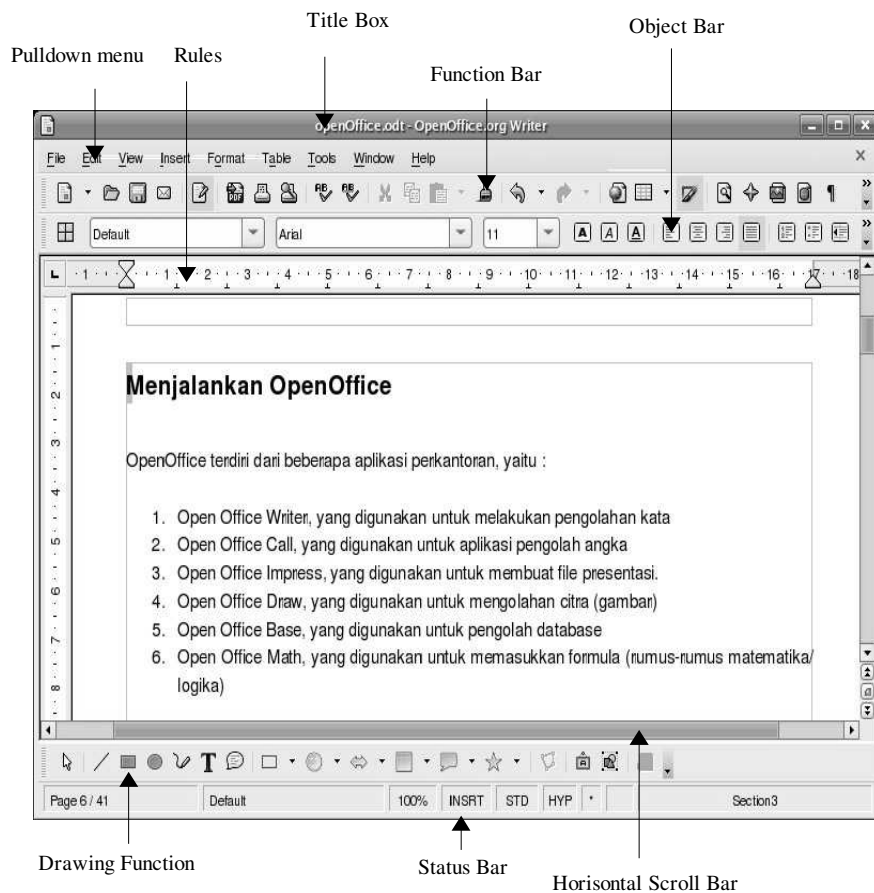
Title Box

Object Bar

Pulldown menu Rules

Function Bar

openOffice.odt - OpenOffice.org Writer

File Edit View Insert Format Table Tools Window Help

Default

Arial

11

1 2 3 4 5 6 7 8 9 10 11 12 13 14 15 16 18

Menjalankan OpenOffice

OpenOffice terdiri dari beberapa aplikasi perkantoran, yaitu :

1. Open Office Writer, yang digunakan untuk melakukan pengolahan kata
2. Open Office Call, yang digunakan untuk aplikasi pengolah angka
3. Open Office Impress, yang digunakan untuk membuat file presentasi.
4. Open Office Draw, yang digunakan untuk mengolahan citra (gambar)
5. Open Office Base, yang digunakan untuk pengolah database
6. Open Office Math, yang digunakan untuk memasukkan formula (rumus-rumus matematika/ logika)

T

Page 6 / 41 Default 100% INSRT STD HYP * Section3

Drawing Function

Status Bar

Horisontal Scroll Bar